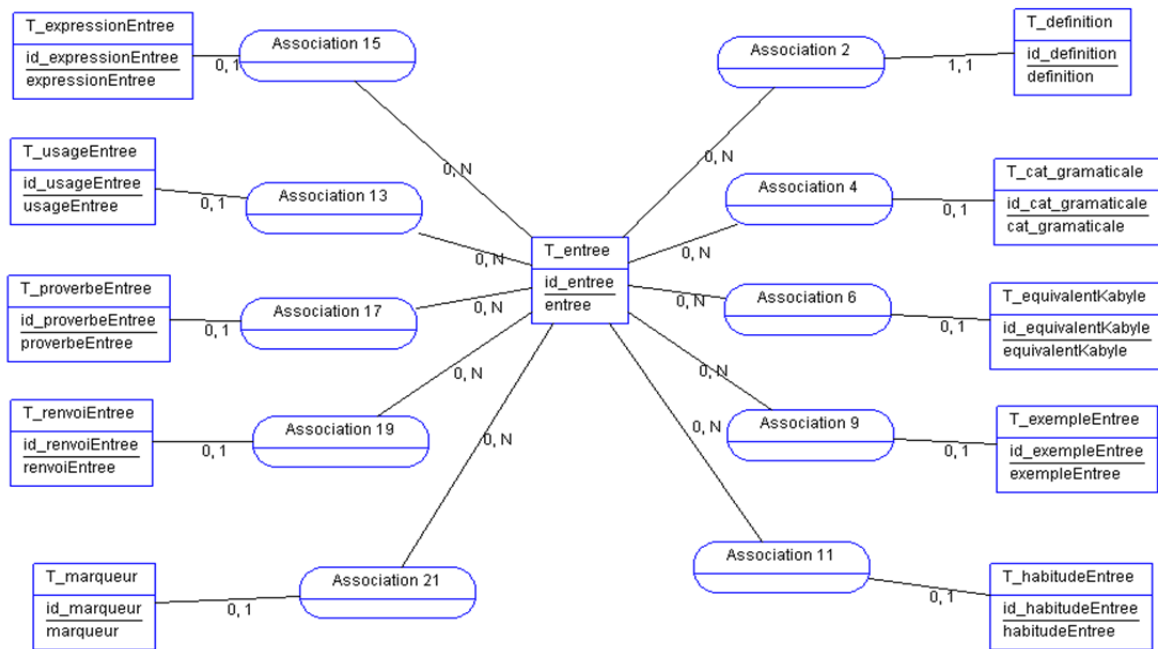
T_expressionEntree
id_expressionEntree
expressionEntree

0, 1

Association 15

0, N

Association 2

0, N

1, 1

T_definition
id_definition
definition

T_usageEntree
id_usageEntree
usageEntree

0, 1

Association 13

0, N

Association 4

0, N

0, 1

T_cat_gramaticale
id_cat_gramaticale
cat_gramaticale

T_entree
id_entree
entree

T_proverbeEntree
id_proverbeEntree
proverbeEntree

0, 1

Association 17

0, N

0, N

Association 6

0, 1

T_equivalentKabyle
id_equivalentKabyle
equivalentKabyle

0, N

0, N

T_renvoiEntree
id_renvoiEntree
renvoiEntree

0, 1

Association 19

0, N

0, N

Association 9

0, 1

T_exempleEntree
id_exempleEntree
exempleEntree

Association 11

0, 1

T_habitudeEntree
id_habitudeEntree
habitudeEntree

T_marqueur
id_marqueur
marqueur

0, 1

Association 21